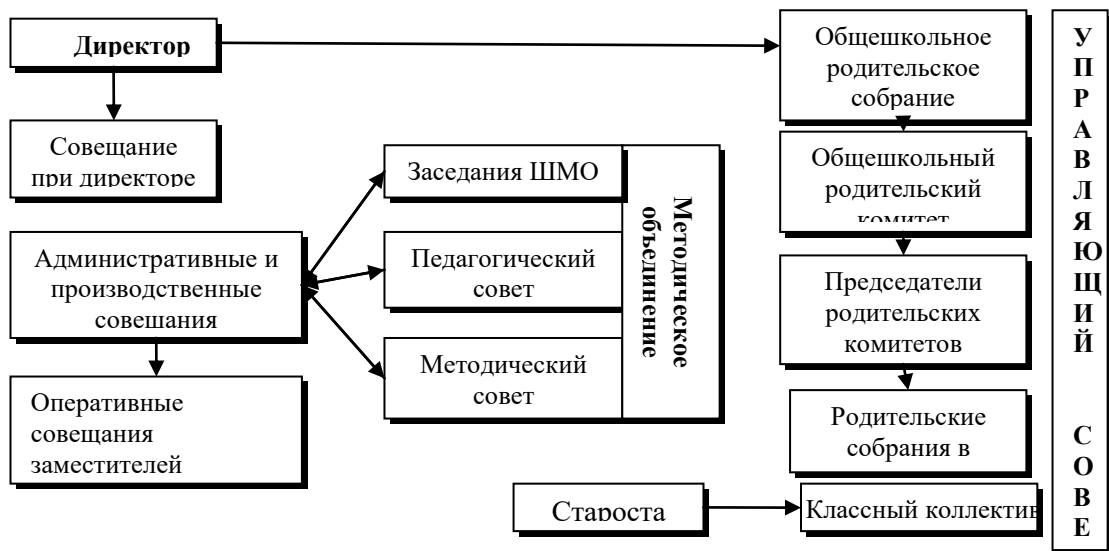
Директор

Совещание при директоре

Административные и производственные совешания

Оперативные совещания заместителей

Заседания ШМО

Педагогический совет

Методический совет

Методическое объединение

Общешкольное родительское собрание

Общешкольный родительский комитет

Председатели родительских комитетов

Родительские собрания в

Староста

Классный коллектив

У
П
Р
А
В
Л
Я
Ю
Щ
И
Й

С
О
В
Е